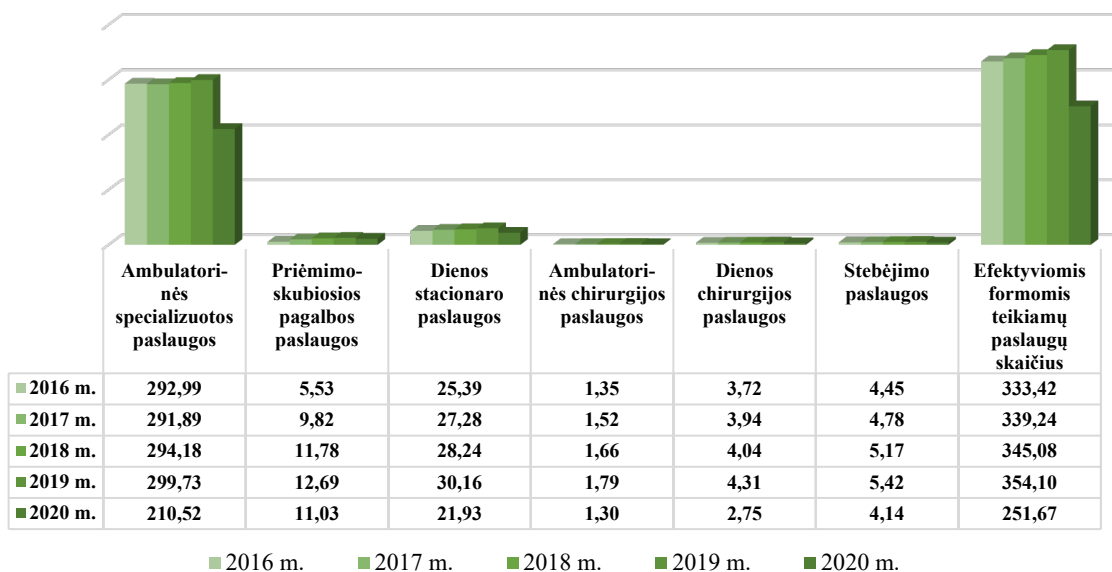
| | Ambulatorinės specializuotos paslaugos | Priėmimo-skubiosios pagalbos paslaugos | Dienos stacionaro paslaugos | Ambulatorinės chirurgijos paslaugos | Dienos chirurgijos paslaugos | Stebėjimo paslaugos | Efektyviomis formomis teikiamų paslaugų skaičius |
|---|---|---|---|---|---|---|---|
| 2016 m. | 292,99 | 5,53 | 25,39 | 1,35 | 3,72 | 4,45 | 333,42 |
| 2017 m. | 291,89 | 9,82 | 27,28 | 1,52 | 3,94 | 4,78 | 339,24 |
| 2018 m. | 294,18 | 11,78 | 28,24 | 1,66 | 4,04 | 5,17 | 345,08 |
| 2019 m. | 299,73 | 12,69 | 30,16 | 1,79 | 4,31 | 5,42 | 354,10 |
| 2020 m. | 210,52 | 11,03 | 21,93 | 1,30 | 2,75 | 4,14 | 251,67 |

2016 m. 2017 m. 2018 m. 2019 m. 2020 m.